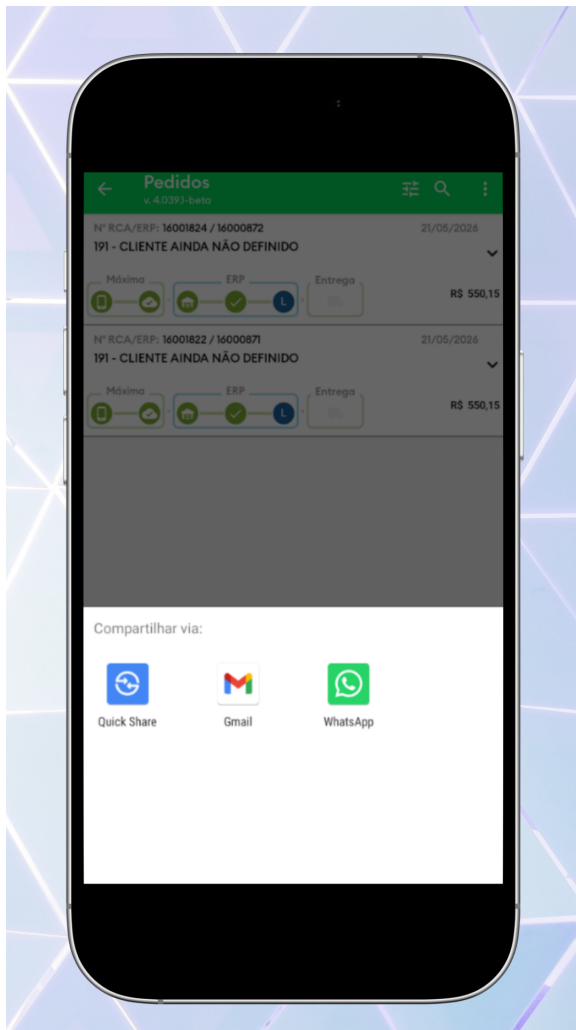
Pedidos
v. 4.039.1-beta

Nº RCA/ERP: 16001824 / 16000872
21/05/2026
191 - CLIENTE AINDA NÃO DEFINIDO
Máxima
ERP
L
Entrega
R$ 550,15

Nº RCA/ERP: 16001822 / 16000871
21/05/2026
191 - CLIENTE AINDA NÃO DEFINIDO
Máxima
ERP
L
Entrega
R$ 550,15

Compartilhar via:

Quick Share
Gmail
WhatsApp